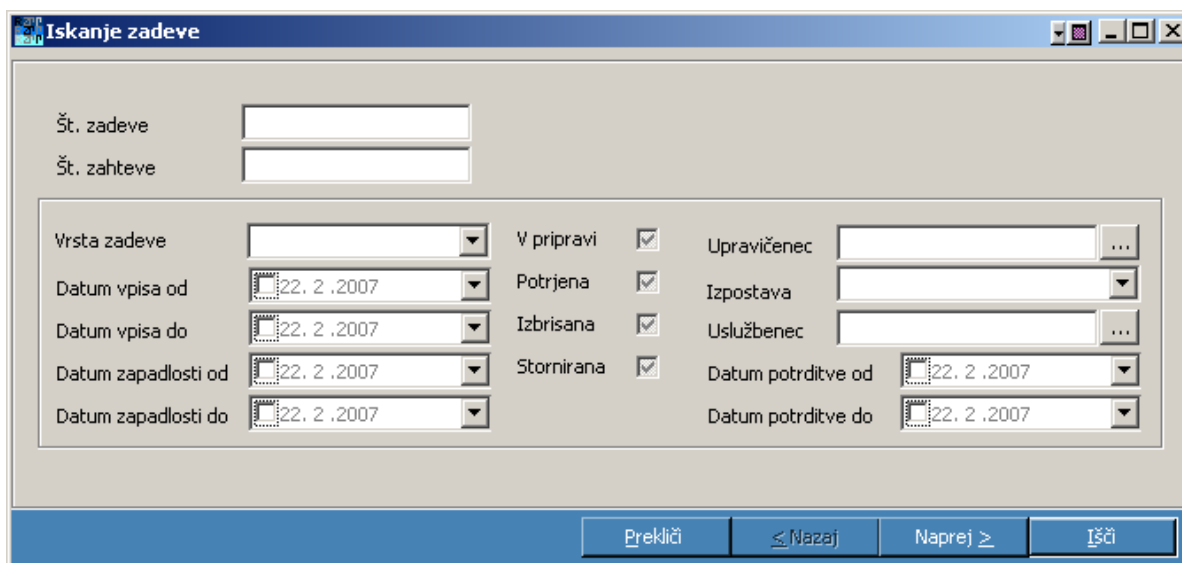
Iskanje zadeve

Št. zadeve
Št. zahteve

Vrsta zadeve
Datum vpisa od 22. 2 .2007
Datum vpisa do 22. 2 .2007
Datum zapadlosti od 22. 2 .2007
Datum zapadlosti do 22. 2 .2007

V pripravi
Potrjena
Izbrisana
Stornirana

Upravičenec ...
Izpostava
Uslužbenec ...
Datum potrditve od 22. 2 .2007
Datum potrditve do 22. 2 .2007

Prekliči
< Nazaj
Naprej >
Išči